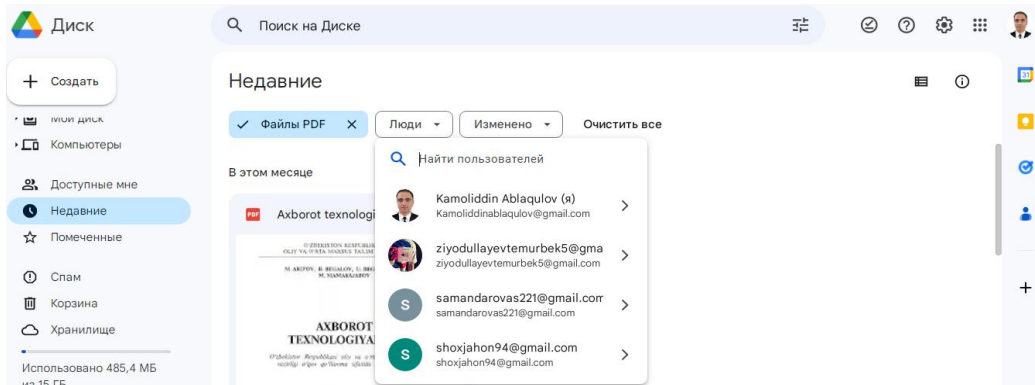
Диск

Поиск на Диске

Создать

Мой диск

Компьютеры

Доступные мне

Недавние

Помеченные

Спам

Корзина

Хранилище

Использовано 485,4 МБ из 15 ГБ

Недавние

Файлы PDF

Люди

Изменено

Очистить все

В этом месяце

Axborot texnologi

O'ZBEKISTON RESPUBLIKASI OLIY VA O'RTA MAXSUS TA'LIM

M. ARIPOV, B. BEGALOV, U. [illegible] M. NIAMAZARJON

AXBOROT TEXNOLOGIYA

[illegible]

Найти пользователей

Kamoliddin Ablaqulov (я)
Kamoliddinablaqulov@gmail.com

ziyodullayevtemurbek5@gma
ziyodullayevtemurbek5@gmail.com

S
samandarovas221@gmail.com
samandarovas221@gmail.com

S
shoxjahon94@gmail.com
shoxjahon94@gmail.com

31